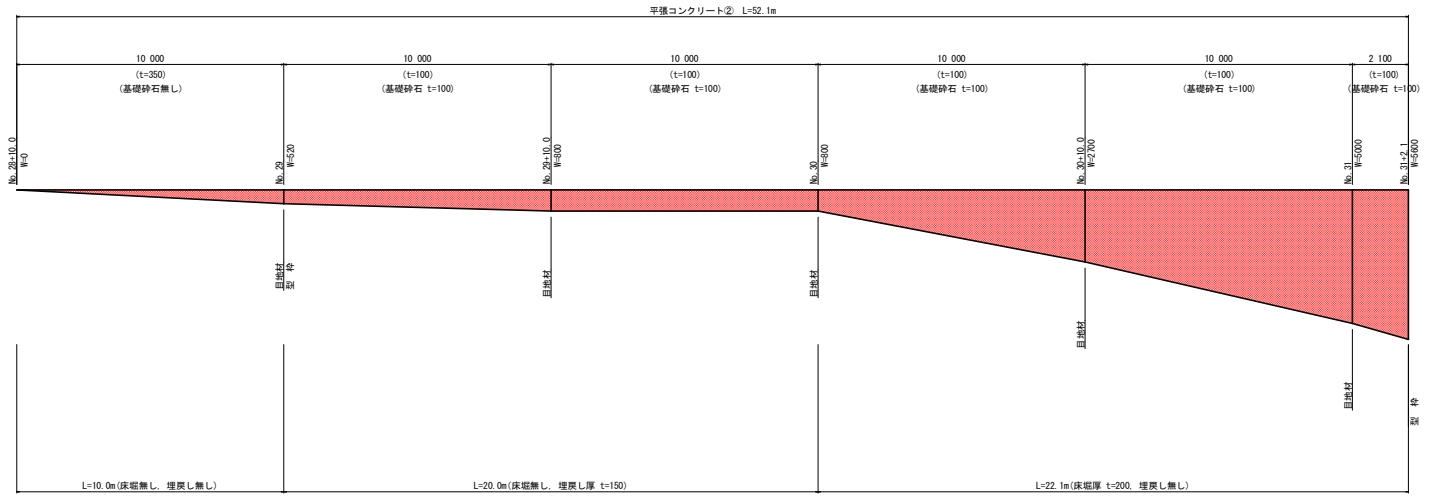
平張コンクリート② L=52.1m

10 000
(t=350)
(基礎砕石無し)

10 000
(t=100)
(基礎砕石 t=100)

10 000
(t=100)
(基礎砕石 t=100)

10 000
(t=100)
(基礎砕石 t=100)

10 000
(t=100)
(基礎砕石 t=100)

2 100
(t=100)
(基礎砕石 t=100)

No.28+10.0 W=0

No.29 W=520

No.29+10.0 W=800

No.30 W=800

No.30+10.0 W=2700

No.31 W=5000

No.31+2.1 W=5600

目地材 型 枠

目地材

目地材

目地材

目地材

型 枠

L=10.0m(床堀無し, 埋戻し無し)

L=20.0m(床堀無し, 埋戻し厚 t=150)

L=22.1m(床堀厚 t=200, 埋戻し無し)